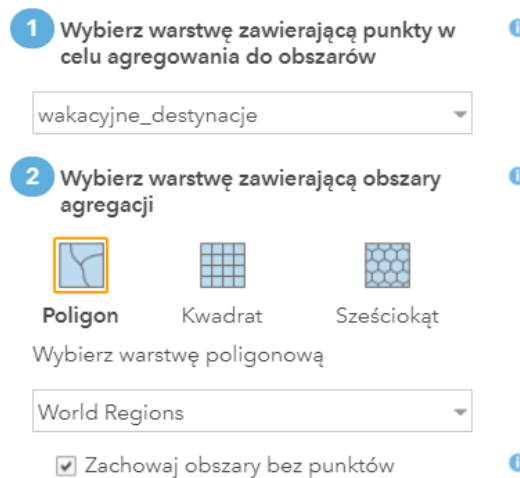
1 Wybierz warstwę zawierającą punkty w celu agregowania do obszarów

wakacyjne_destynacje

2 Wybierz warstwę zawierającą obszary agregacji

Poligon Kwadrat Sześciokąt

Wybierz warstwę poligonową

World Regions

Zachowaj obszary bez punktów